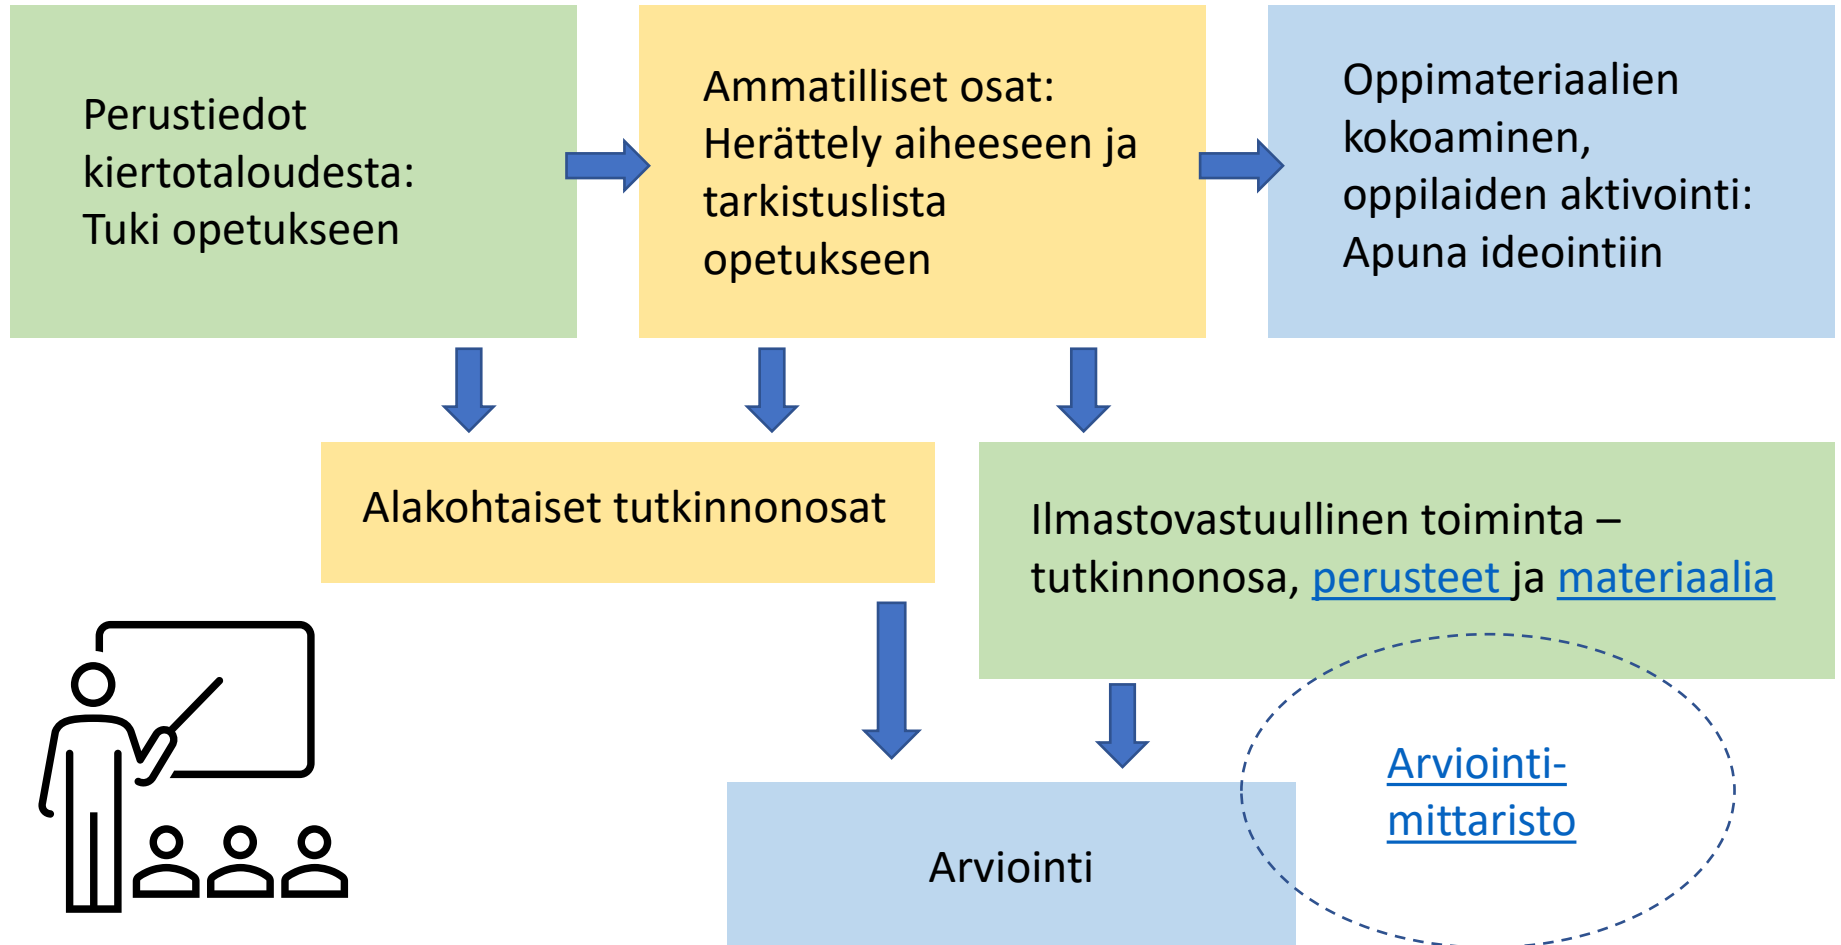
Perustiedot kiertotaloudesta: Tuki opetukseen

Ammatilliset osat: Herättely aiheeseen ja tarkistuslista opetukseen

Oppimateriaalien kokoaminen, oppilaiden aktivointi: Apuna ideointiin

Alakohtaiset tutkinnonosat

Ilmastovastuullinen toiminta – tutkinnonosa, perusteet ja materiaalia

Arviointi-mittaristo

Arviointi